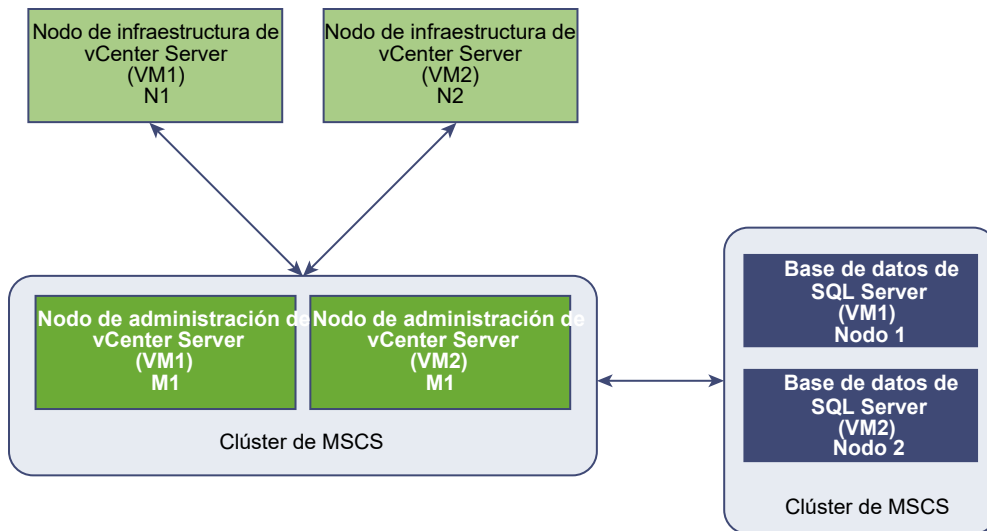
Nodo de infraestructura de vCenter Server (VM1) N1

Nodo de infraestructura de vCenter Server (VM2) N2

Nodo de administración de vCenter Server (VM1) M1

Nodo de administración de vCenter Server (VM2) M1

Clúster de MSCS

Base de datos de SQL Server (VM1) Nodo 1

Base de datos de SQL Server (VM2) Nodo 2

Clúster de MSCS